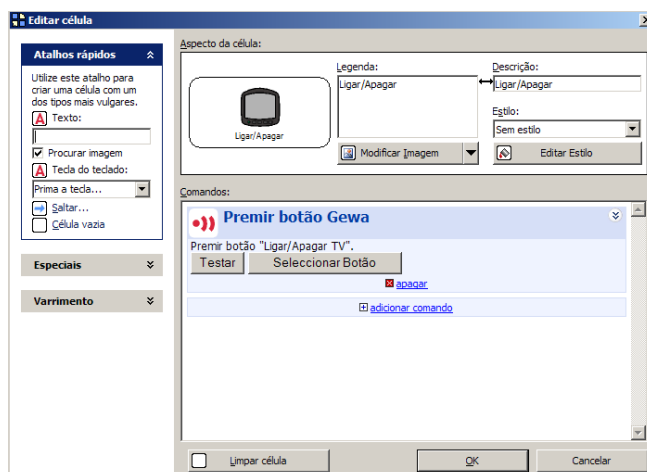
Editar célula

Atalhos rápidos

Utilize este atalho para criar uma célula com um dos tipos mais vulgares.

Texto:

Procurar imagem

Tecla do teclado:

Prima a tecla...

Saltar...

Célula vazia

Especiais

Varrimento

Aspecto da célula:

Ligar/Apagar

Legenda:

Ligar/Apagar

Descrição:

Ligar/Apagar

Estilo:

Sem estilo

Modificar Imagem

Editar Estilo

Comandos:

Premir botão Gewa

Premir botão "Ligar/Apagar TV".

Testar

Seleccionar Botão

apagar

adicionar comando

Limpar célula

OK

Cancelar